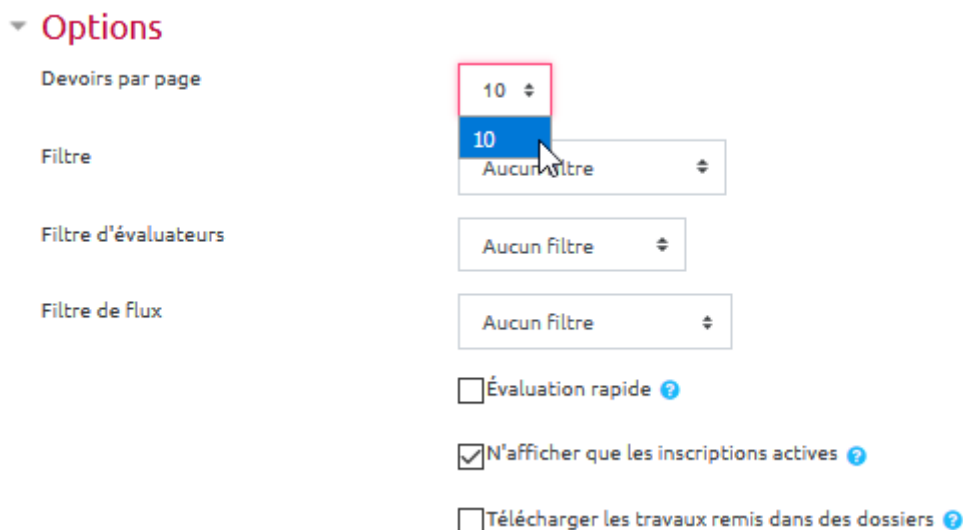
Options

Devoirs par page
10
10

Filtre
Aucun filtre

Filtre d'évaluateurs
Aucun filtre

Filtre de flux
Aucun filtre

Évaluation rapide

N'afficher que les inscriptions actives

Télécharger les travaux remis dans des dossiers